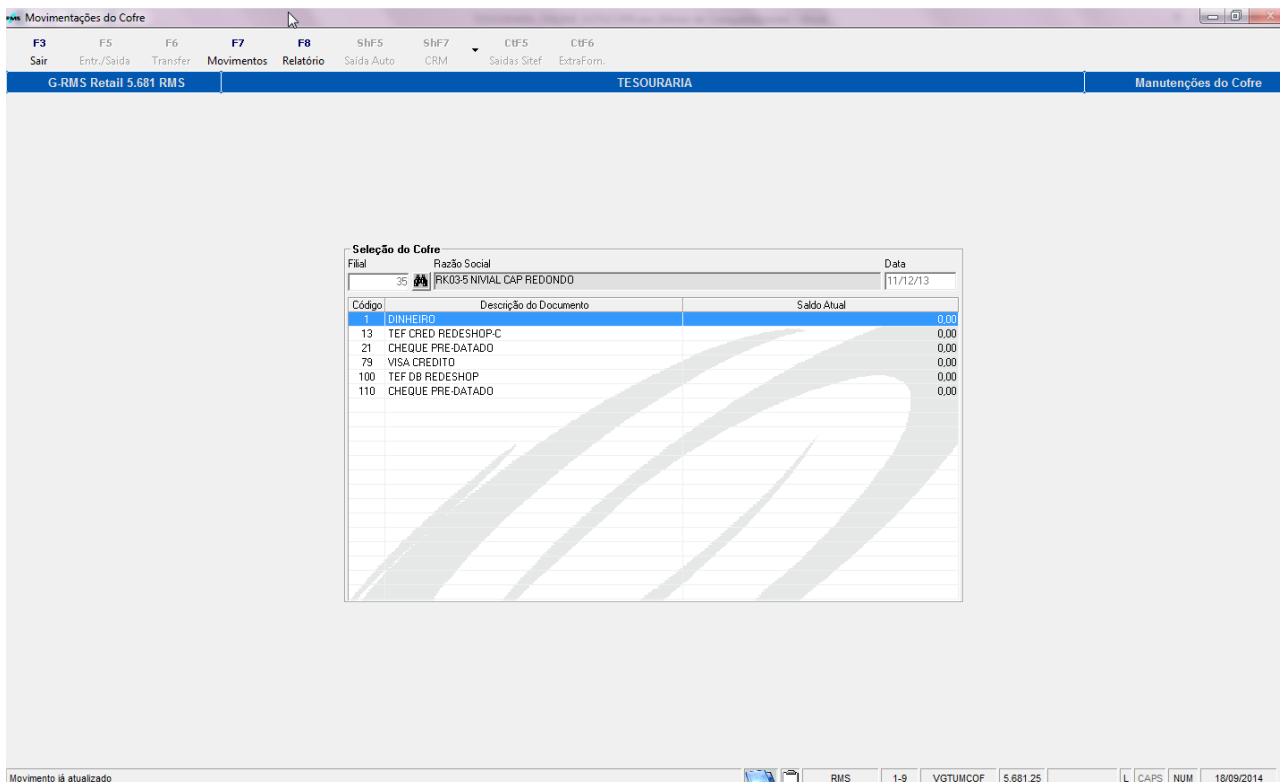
RMS Movimentações do Cofre

F3 Sair
F5 Entr./Saída
F6 Transfer
F7 Movimentos
F8 Relatório
ShF5 Saída Auto
ShF7 CRM
CtF5 Saidas Sitef
CtF6 ExtraForn.

G-RMS Retail 5.681 RMS
TESOURARIA
Manutenções do Cofre

Seleção do Cofre
Filial 35
Razão Social RK03-5 NIVIAL CAP REDONDO
Data 11/12/13

| Código | Descrição do Documento | Saldo Atual |
|---|---|---|
| 1 | DINHEIRO | 0,00 |
| 13 | TEF CRED REDESHOP-C | 0,00 |
| 21 | CHEQUE PRE-DATADO | 0,00 |
| 79 | VISA CREDITO | 0,00 |
| 100 | TEF DB REDESHOP | 0,00 |
| 110 | CHEQUE PRE-DATADO | 0,00 |

Movimento já atualizado
RMS 1-9 VGTUMCOF 5.681.25 L CAPS NUM 18/09/2014